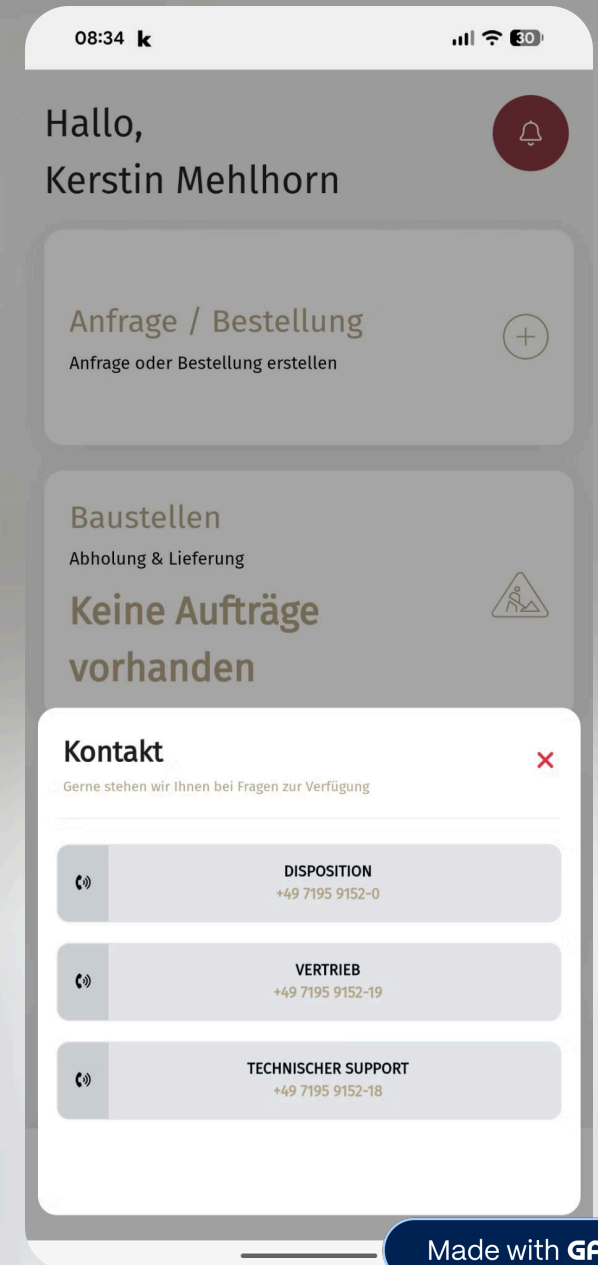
08:34 k

30

Hallo,
Kerstin Mehlhorn

Anfrage / Bestellung
Anfrage oder Bestellung erstellen

Baustellen
Abholung & Lieferung
Keine Aufträge vorhanden

Kontakt
Gerne stehen wir Ihnen bei Fragen zur Verfügung

×

DISPOSITION
+49 7195 9152-0

VERTRIEB
+49 7195 9152-19

TECHNISCHER SUPPORT
+49 7195 9152-18

Made with GA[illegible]